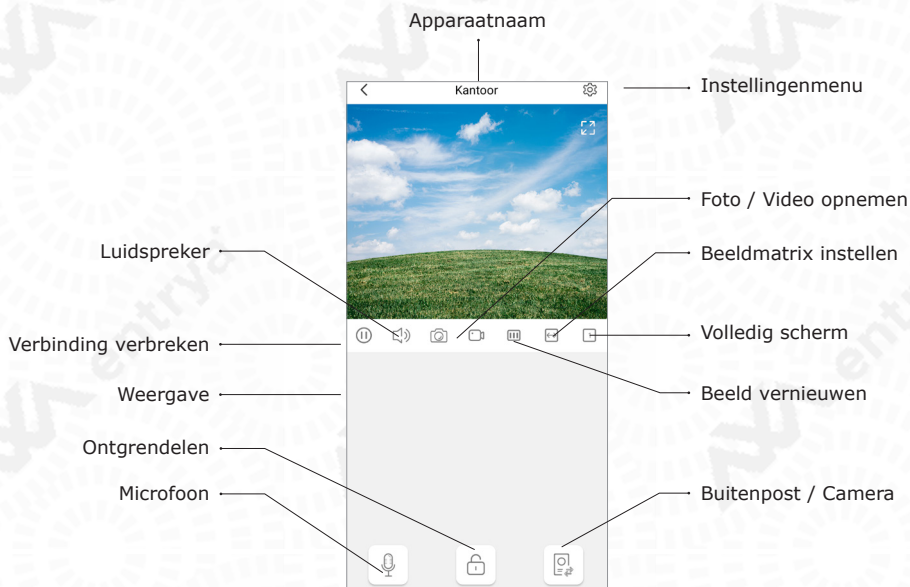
Apparaatnaam

Kantoor

Instellingenmenu

Foto / Video opnemen

Luidspreker

Beeldmatrix instellen

Verbinding verbreken

Volledig scherm

Weergave

Beeld vernieuwen

Ontgrendelen

Microfoon

Buitenpost / Camera